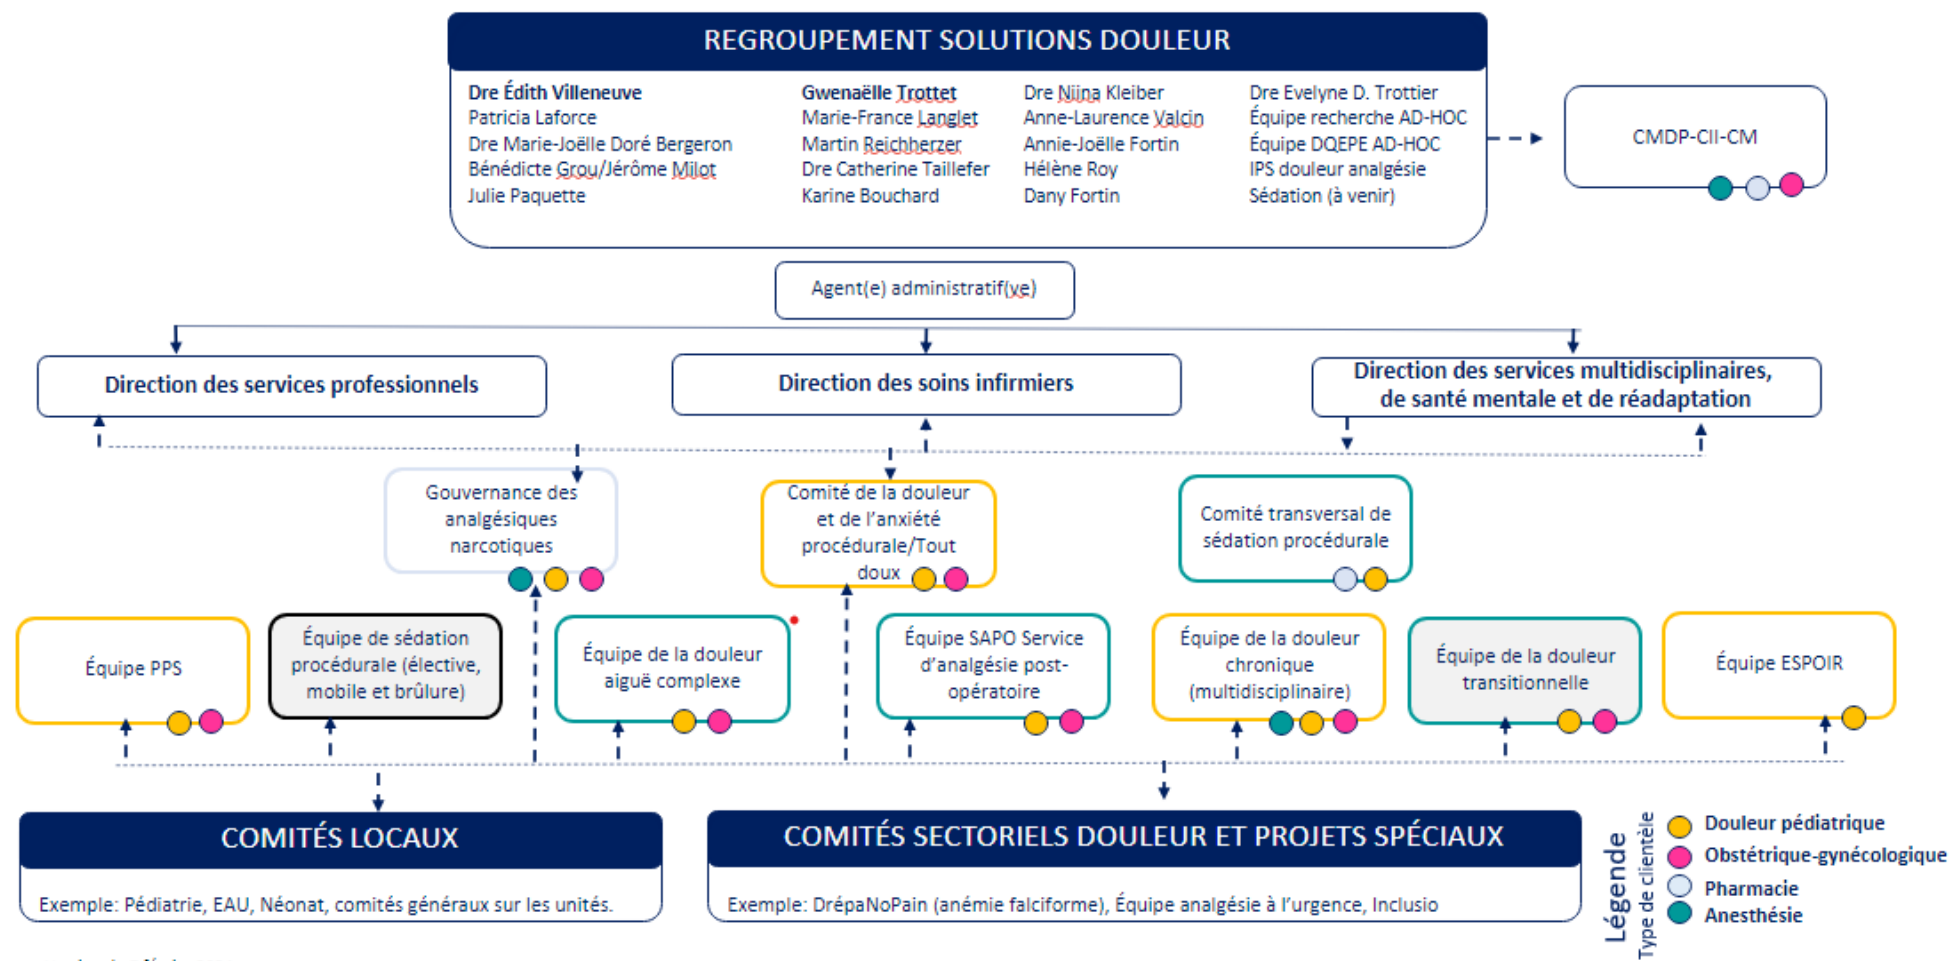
REGROUPEMENT SOLUTIONS DOULEUR

Dre Édith Villeneuve
Patricia Laforce
Dre Marie-Joëlle Doré Bergeron
Bénédicte Grou/Jérôme Milot
Julie Paquette

Gwenaëlle Trottet
Marie-France Langlet
Martin Reichherzer
Dre Catherine Taillefer
Karine Bouchard

Dre Niina Kleiber
Anne-Laurence Valcin
Annie-Joëlle Fortin
Hélène Roy
Dany Fortin

Dre Evelyne D. Trottier
Équipe recherche AD-HOC
Équipe DQEPE AD-HOC
IPS douleur analgésie
Sédation (à venir)

CMDP-CII-CM

Agent(e) administratif(ve)

Direction des services professionnels

Direction des soins infirmiers

Direction des services multidisciplinaires, de santé mentale et de réadaptation

Gouvernance des analgésiques narcotiques

Comité de la douleur et de l'anxiété procédurale/Tout doux

Comité transversal de sédation procédurale

Équipe PPS

Équipe de sédation procédurale (élective, mobile et brûlure)

Équipe de la douleur aiguë complexe

Équipe SAPO Service d'analgésie post-opératoire

Équipe de la douleur chronique (multidisciplinaire)

Équipe de la douleur transitionnelle

Équipe ESPOIR

COMITÉS LOCAUX

Exemple: Pédiatrie, EAU, Néonat, comités généraux sur les unités.

COMITÉS SECTORIELS DOULEUR ET PROJETS SPÉCIAUX

Exemple: DrépaNoPain (anémie falciforme), Équipe analgésie à l'urgence, Inclusio

Légende
Type de clientèle
Douleur pédiatrique
Obstétrique-gynécologique
Pharmacie
Anesthésie